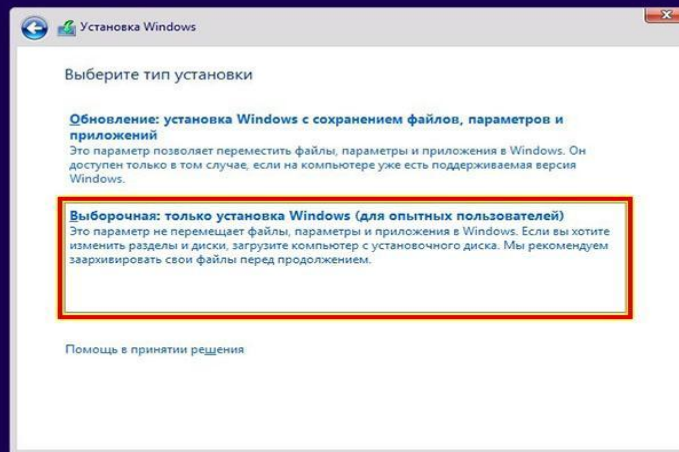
Установка Windows

Выберите тип установки

Обновление: установка Windows с сохранением файлов, параметров и приложений
Это параметр позволяет переместить файлы, параметры и приложения в Windows. Он доступен только в том случае, если на компьютере уже есть поддерживаемая версия Windows.

Выборочная: только установка Windows (для опытных пользователей)
Это параметр не перемещает файлы, параметры и приложения в Windows. Если вы хотите изменить разделы и диски, загрузите компьютер с установочного диска. Мы рекомендуем заархивировать свои файлы перед продолжением.

Помощь в принятии решения